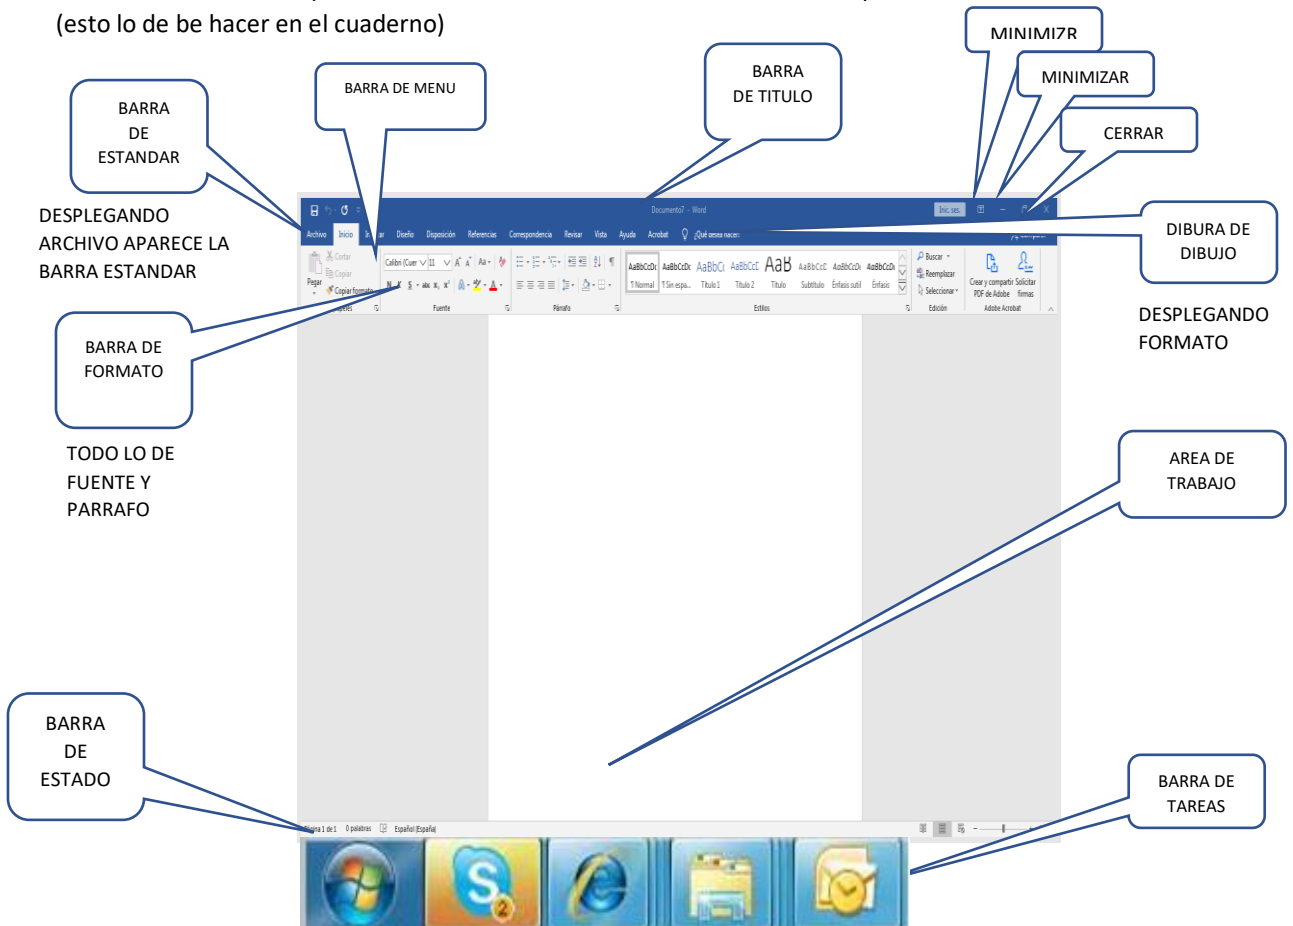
(esto lo de be hacer en el cuaderno)

MINIMIZR

MINIMIZAR

BARRA DE MENU

BARRA DE TITULO

BARRA DE ESTANDAR

CERRAR

DESPLEGANDO ARCHIVO APARECE LA BARRA ESTANDAR

Documento7 - Word

Inic. ses.

Archivo Inicio Insertar Diseño Disposición Referencias Correspondencia Revisar Vista Ayuda Acrobat ¿Qué desea hacer?

DIBURA DE DIBUJO

Pegar Cortar Copiar Copiar formato Portapapeles

Calibri (Cuer 11 Fuente

Párrafo

AaBbCcDc AaBbCcDc AaBbCc AaBbCcC AaB AaBbCcC AaBbCcDc AaBbCcDc
¶ Normal ¶ Sin espa... Título 1 Título 2 Título Subtítulo Énfasis sutil Énfasis
Estilos

Buscar Reemplazar Seleccionar Edición

Crear y compartir PDF de Adobe Solicitar firmas Adobe Acrobat

DESPLEGANDO FORMATO

BARRA DE FORMATO

TODO LO DE FUENTE Y PARRAFO

AREA DE TRABAJO

BARRA DE ESTADO

BARRA DE TAREAS

Página 1 de 1 0 palabras Español (España)